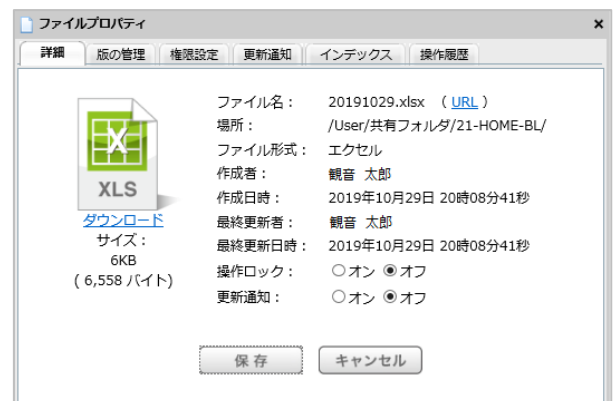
ファイルプロパティ
×

詳細 | 版の管理 | 権限設定 | 更新通知 | インデックス | 操作履歴

X
XLS
ダウンロード
サイズ：
6KB
( 6,558 バイト)

| | |
|---|---|
| ファイル名： | 20191029.xlsx ( URL ) |
| 場所： | /User/共有フォルダ/21-HOME-BL/ |
| ファイル形式： | エクセル |
| 作成者： | 観音 太郎 |
| 作成日時： | 2019年10月29日 20時08分41秒 |
| 最終更新者： | 観音 太郎 |
| 最終更新日時： | 2019年10月29日 20時08分41秒 |
| 操作ロック： | ○オン ◉オフ |
| 更新通知： | ○オン ◉オフ |

保 存
キャンセル